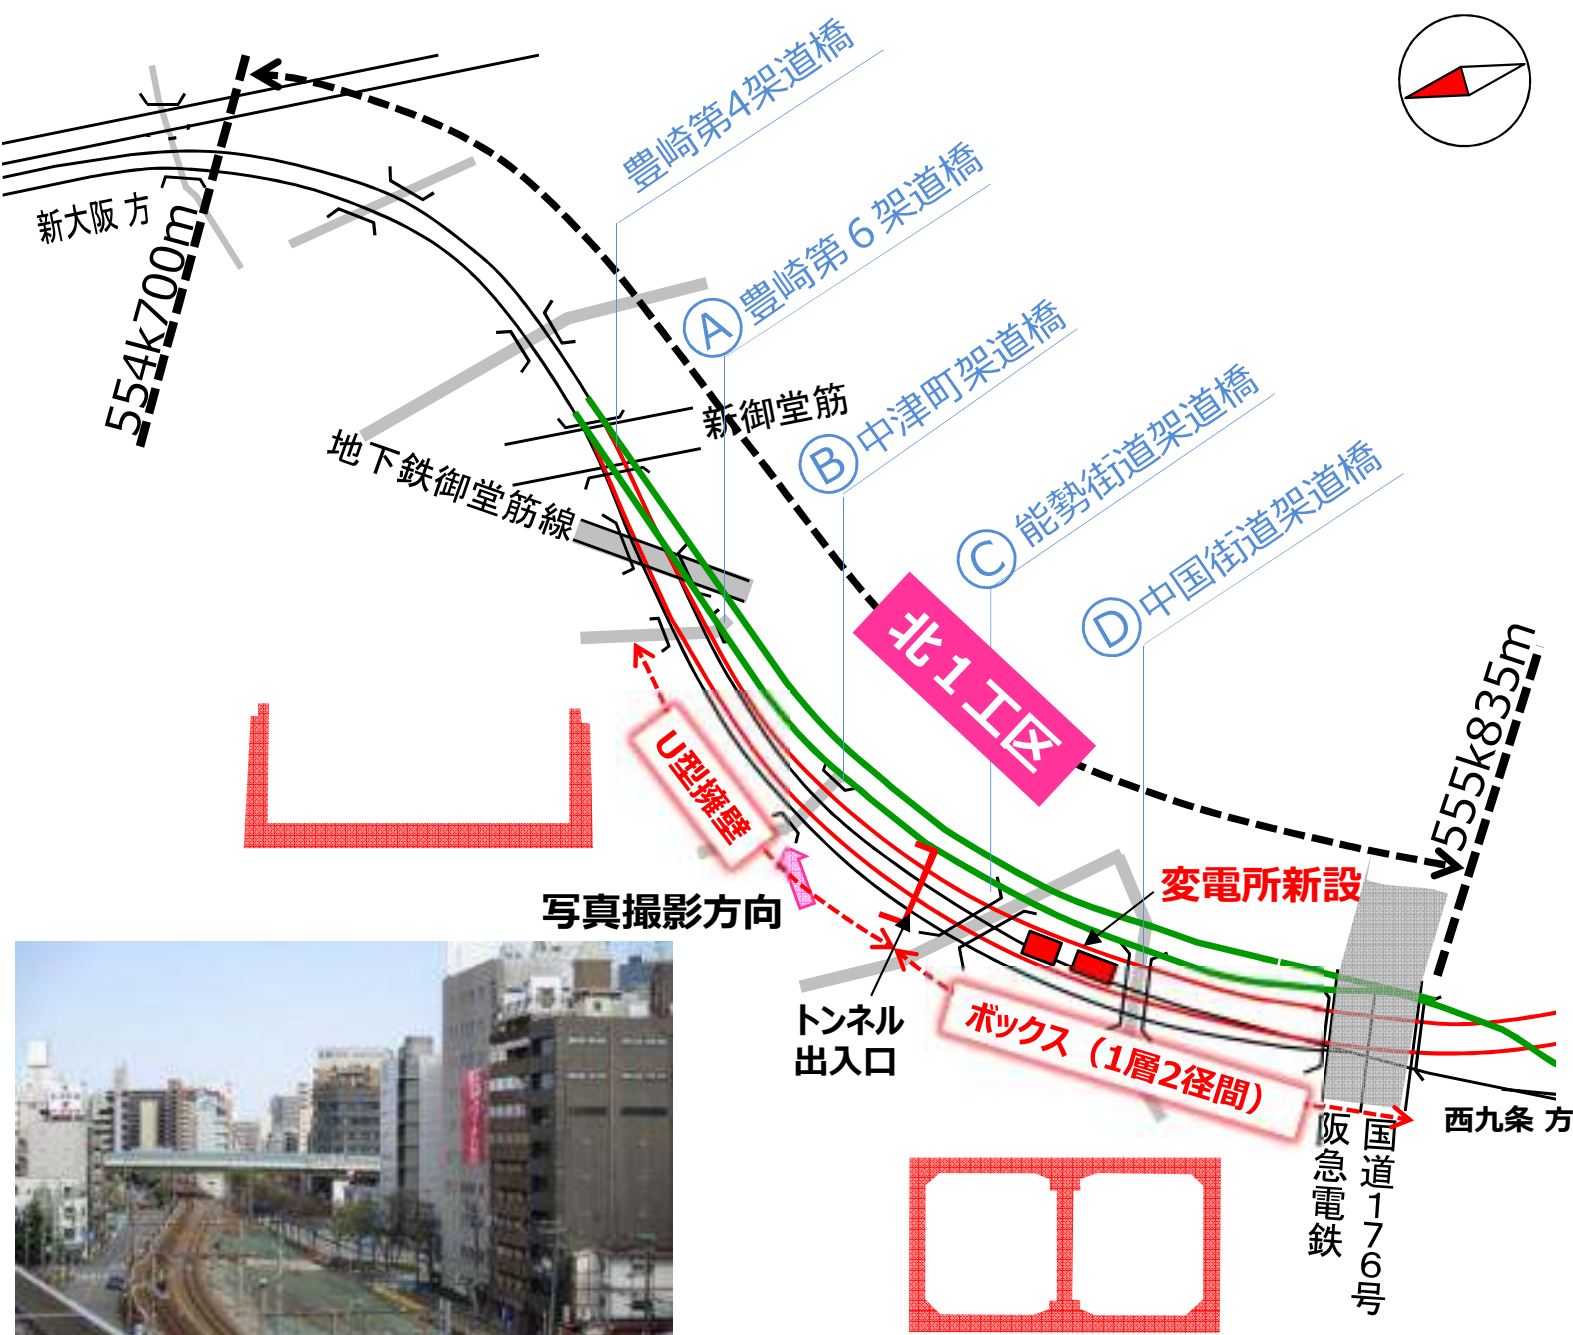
豊崎第4架道橋
Ⓐ豊崎第6架道橋
Ⓑ中津町架道橋
Ⓒ能勢街道架道橋
Ⓓ中国街道架道橋
新大阪 方
554k700m
新御堂筋
地下鉄御堂筋線
北1工区
555k835m
U型擁壁
写真撮影方向
変電所新設
トンネル出入口
ボックス（1層2径間）
阪急電鉄
国道176号
西九条 方